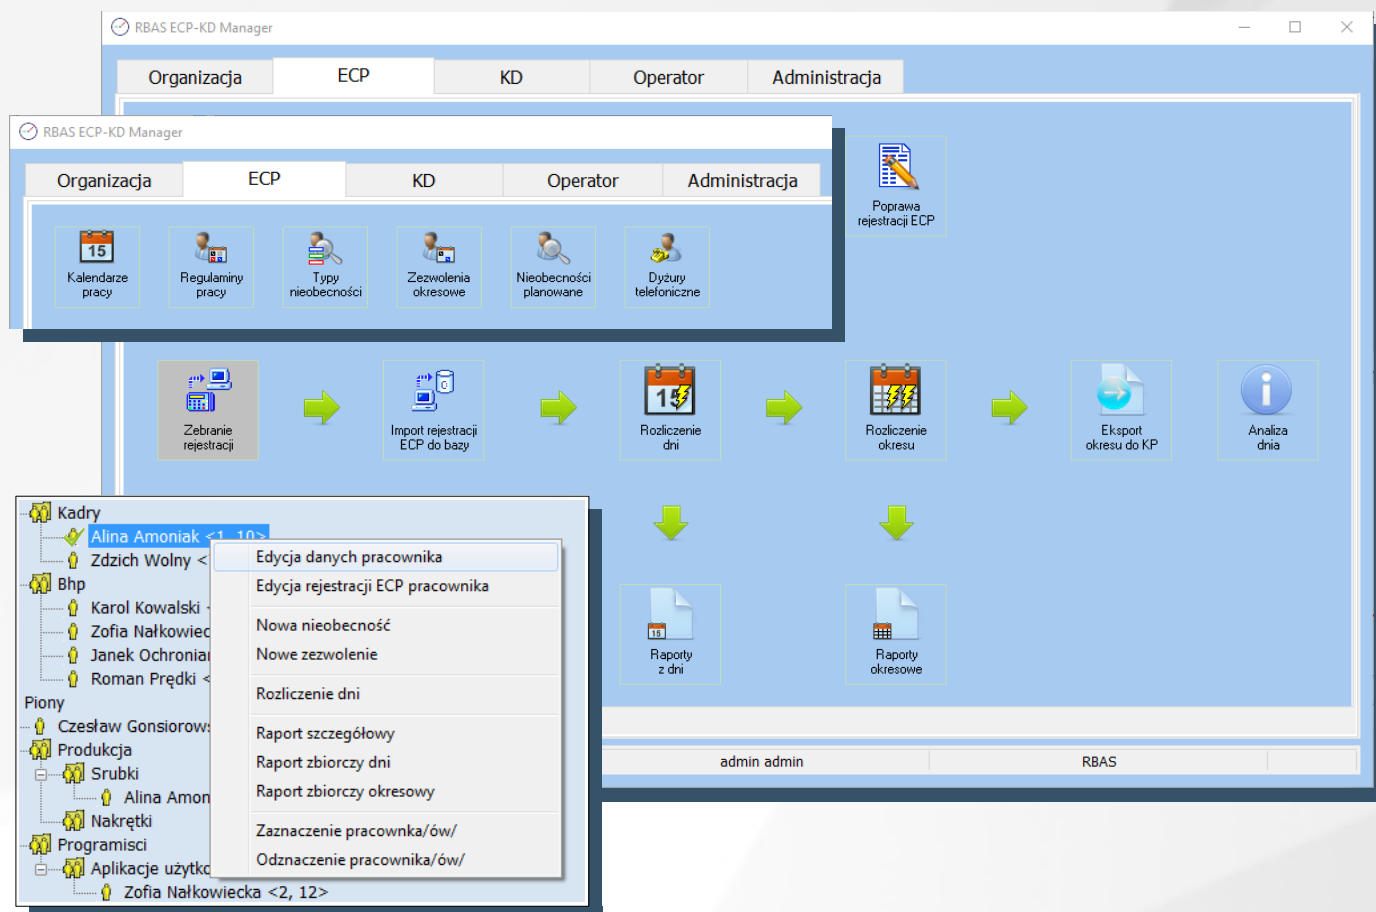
RBAS ECP-KD Manager

Organizacja | ECP | KD | Operator | Administracja

RBAS ECP-KD Manager

Organizacja | ECP | KD | Operator | Administracja

15
Kalendarze pracy

Regulaminy pracy

Typy nieobecności

Zezwolenia okresowe

Nieobecności planowane

Dyżury telefoniczne

Poprawa rejestracji ECP

Zebranie rejestracji

Import rejestracji ECP do bazy

15
Rozliczenie dni

Rozliczenie okresu

Eksport okresu do KP

Analiza dnia

15
Raporty z dni

Raporty okresowe

Kadry
Alina Amoniak <1, 10>
Zdzich Wolny <
Bhp
Karol Kowalski
Zofia Nałkowiec
Janek Ochronia
Roman Prędki <
Piony
Czesław Gonsiorows
Produkcja
Srubki
Alina Amon
Nakrętki
Programiści
Aplikacje użytko
Zofia Nałkowiecka <2, 12>

Edycja danych pracownika
Edycja rejestracji ECP pracownika
Nowa nieobecność
Nowe zezwolenie
Rozliczenie dni
Raport szczegółowy
Raport zbiorczy dni
Raport zbiorczy okresowy
Zaznaczenie pracownika/ów/
Odznaczenie pracownika/ów/

admin admin | RBAS